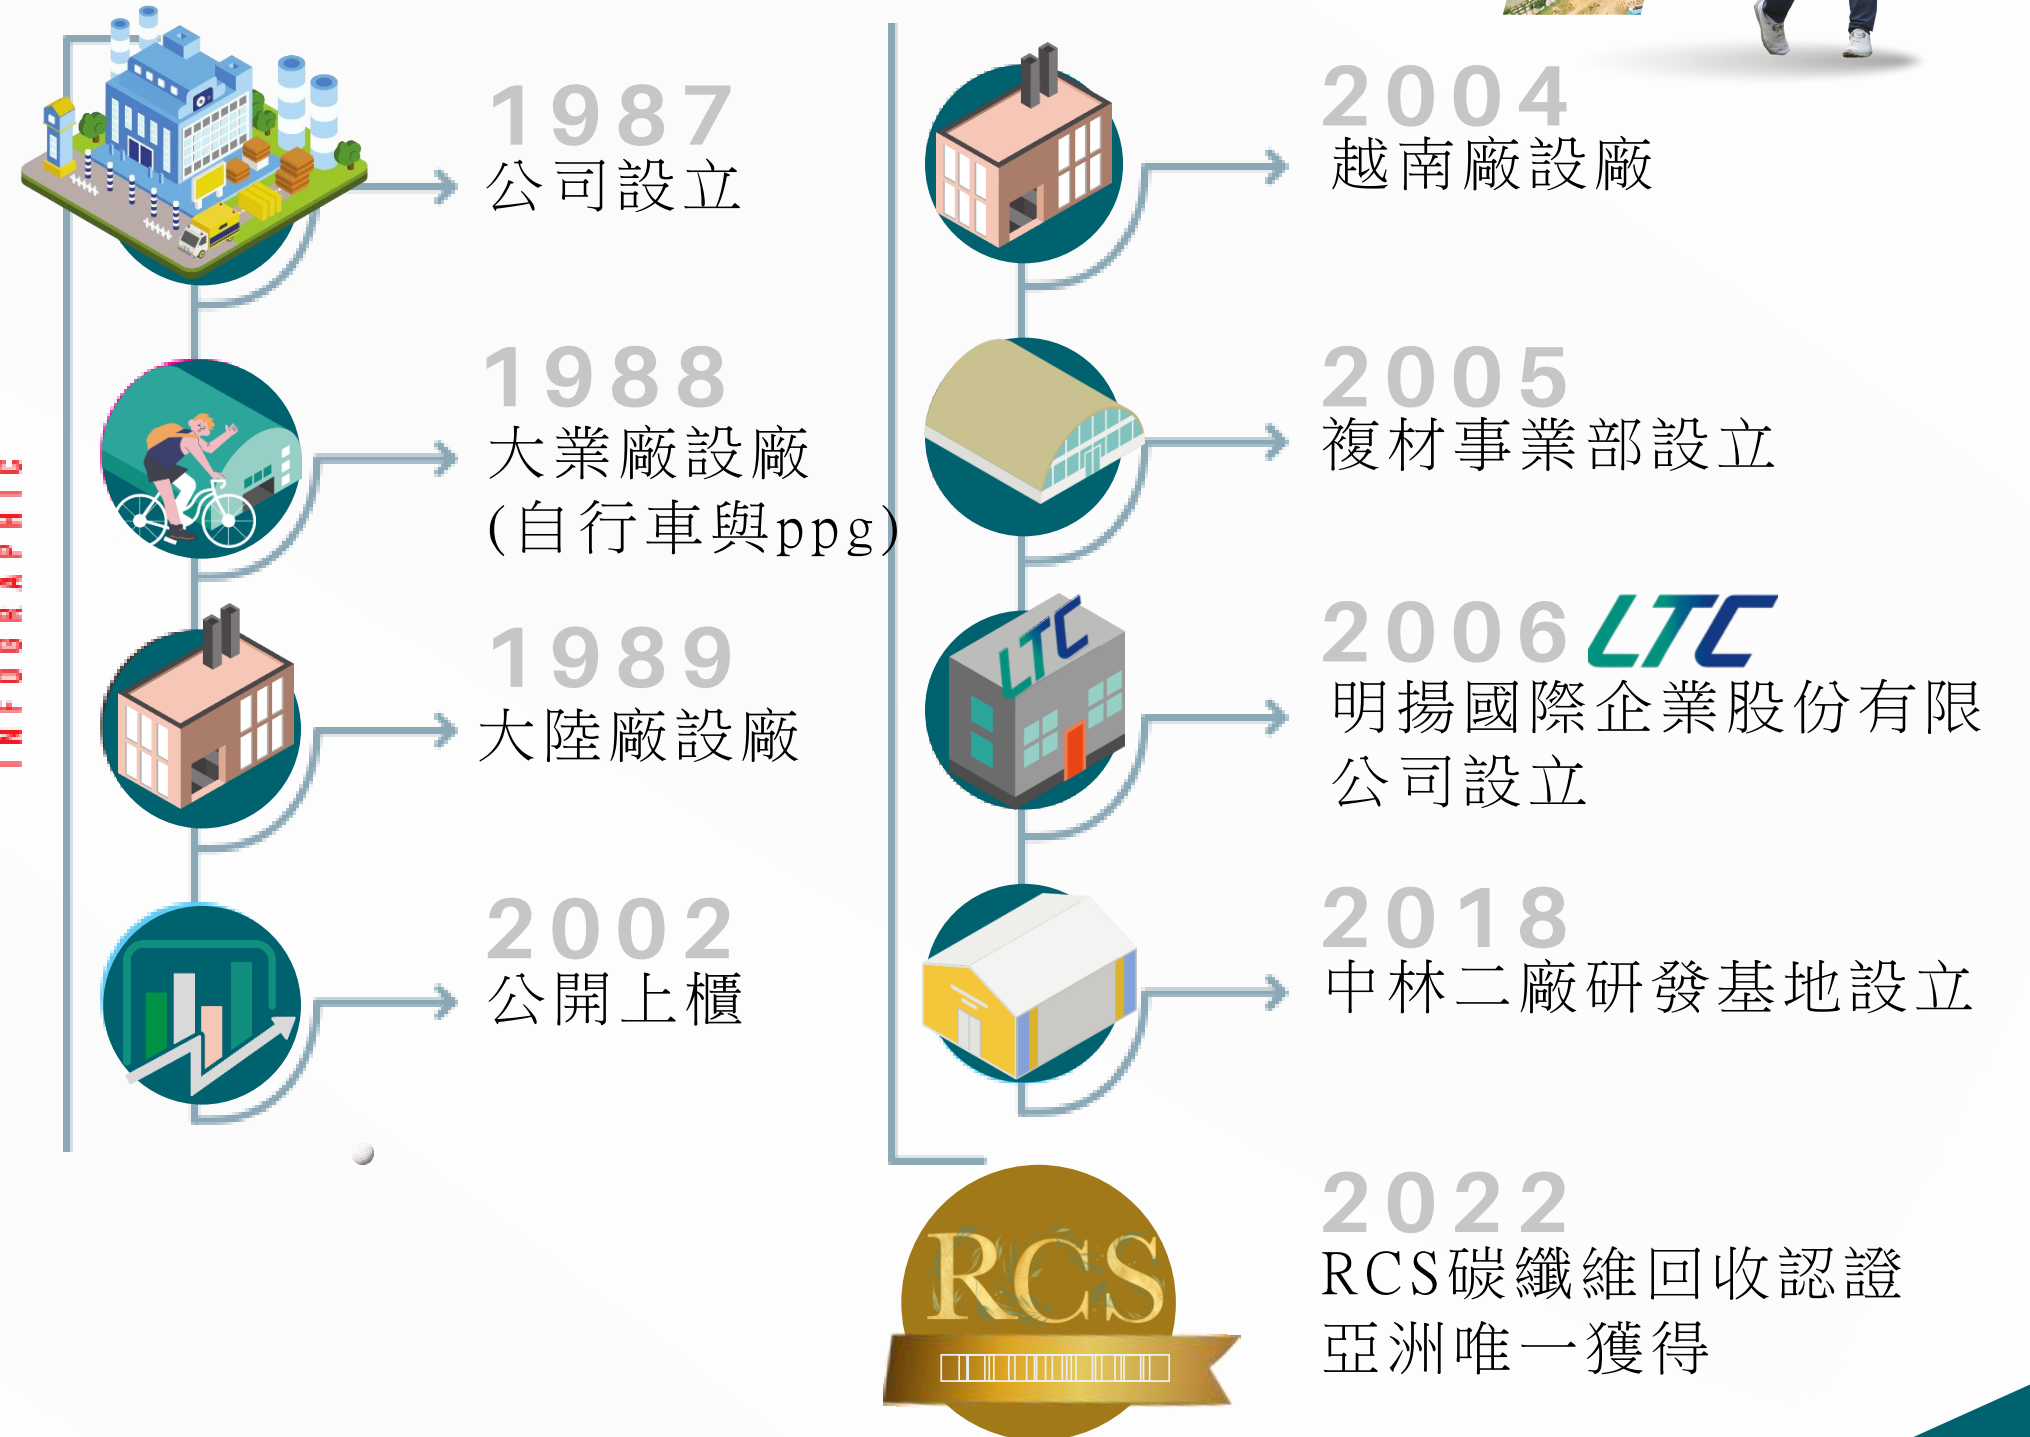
INFOGRAPHIC

1987
公司設立

1988
大業廠設廠
(自行車與ppg)

1989
大陸廠設廠

2002
公開上櫃

2004
越南廠設廠

2005
複材事業部設立

2006 LTC
明揚國際企業股份有限公司設立

2018
中林二廠研發基地設立

2022
RCS碳纖維回收認證
亞洲唯一獲得

RCS